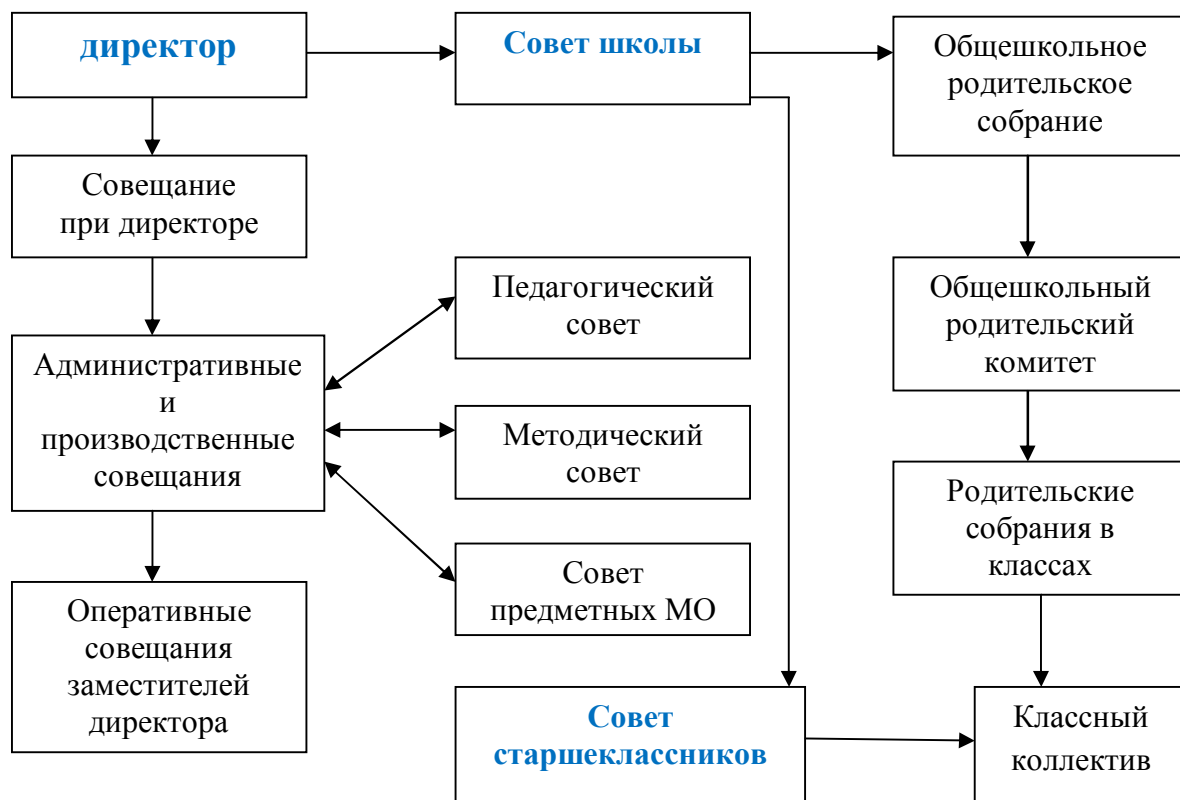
директор

Совет школы

Общешкольное родительское собрание

Совещание при директоре

Педагогический совет

Общешкольный родительский комитет

Административные и производственные совещания

Методический совет

Родительские собрания в классах

Совет предметных МО

Оперативные совещания заместителей директора

Совет старшеклассников

Классный коллектив